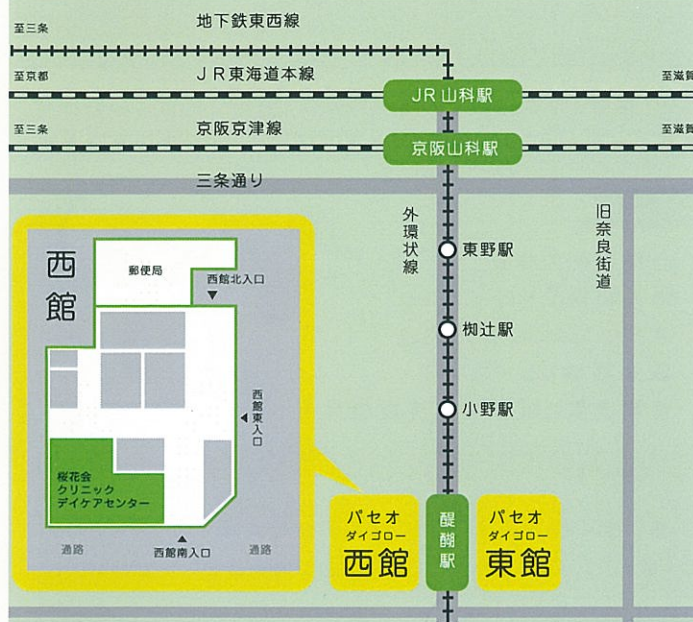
至三条

地下鉄東西線

至京都

ＪＲ東海道本線

ＪＲ山科駅

至滋賀

至三条

京阪京津線

京阪山科駅

至滋賀

三条通り

外環状線

旧奈良街道

東野駅

椥辻駅

小野駅

醍醐駅

西館

郵便局

西館北入口

西館東入口

桜花会
クリニック
デイケアセンター

通路

西館南入口

通路

パセオ
ダイゴロー
西館

パセオ
ダイゴロー
東館